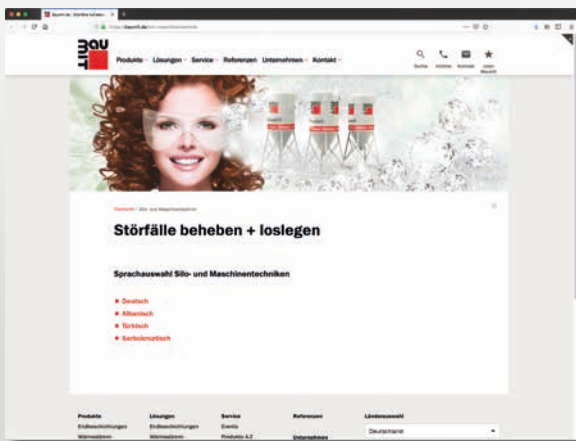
bau
MIT

Produkte ˅ Lösungen ˅ Service ˅ Referenzen Unternehmen ˅ Kontakt ˅

Suche Hotline Kontakt Mein Baumit

Startseite / Silo- und Maschinentechnik

Störfälle beheben + loslegen

Sprachauswahl Silo- und Maschinentechniken

Deutsch
Albanisch
Türkisch
Serbokroatisch

Produkte
Lösungen
Service
Referenzen
Länderauswahl
Deutschland